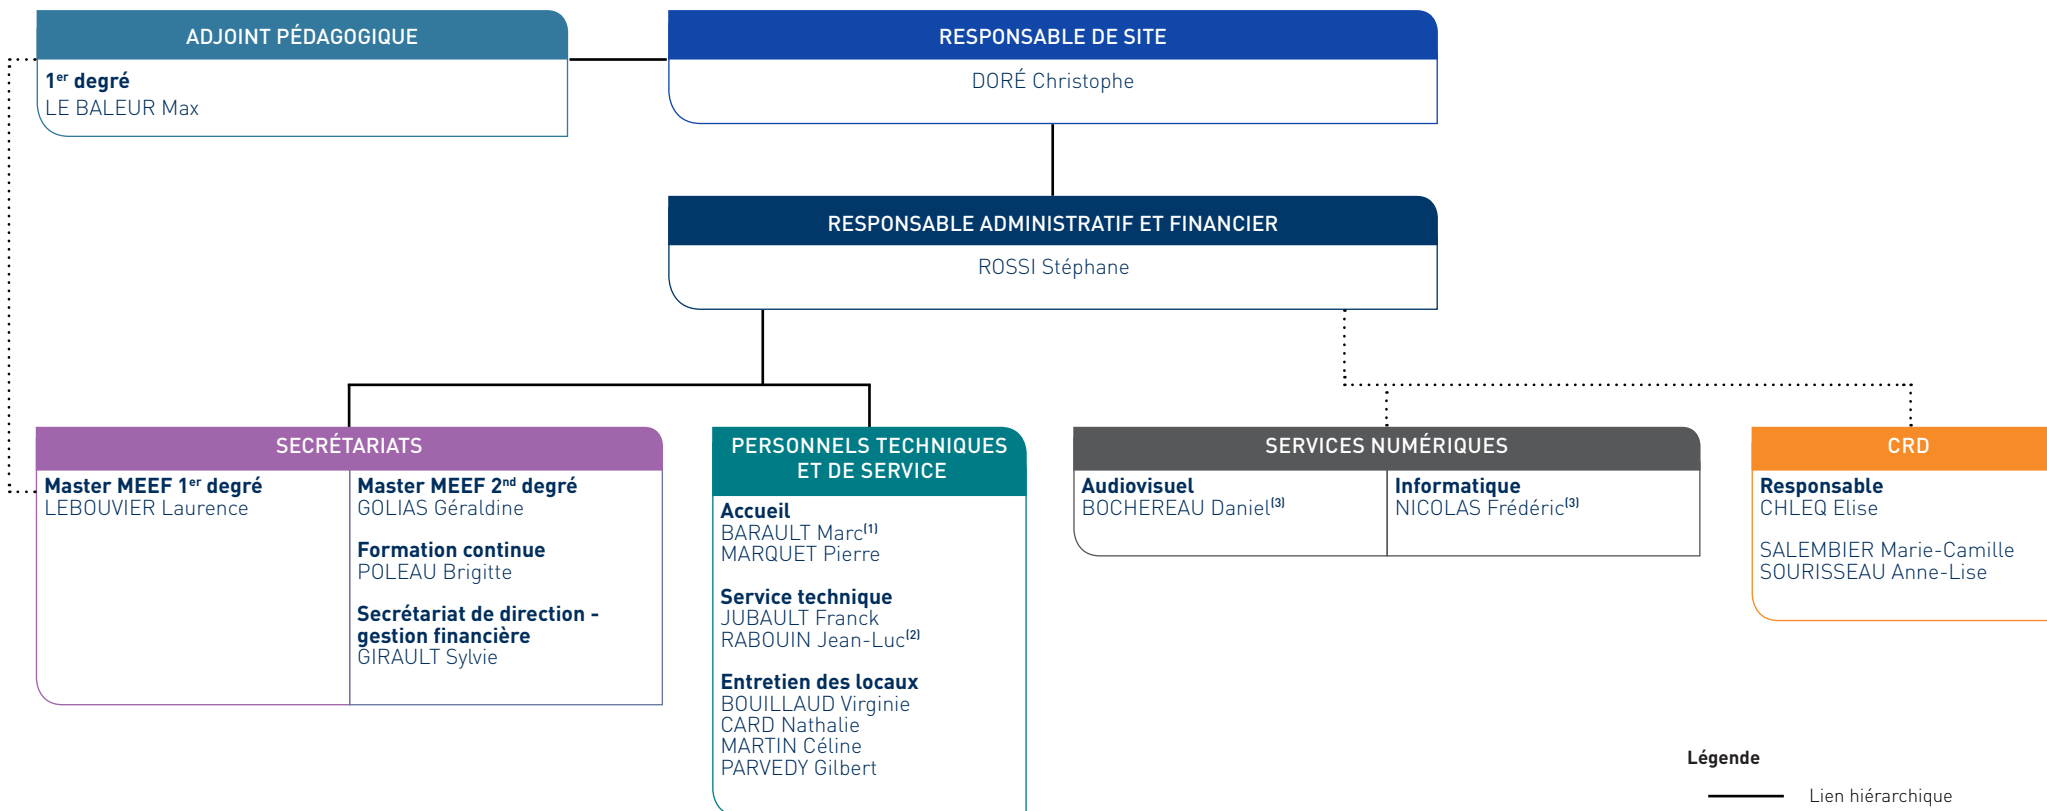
ADJOINT PÉDAGOGIQUE
$1^{er}$ degré
LE BALEUR Max

RESPONSABLE DE SITE
DORÉ Christophe

RESPONSABLE ADMINISTRATIF ET FINANCIER
ROSSI Stéphane

SECRÉTARIATS
Master MEEF $1^{er}$ degré
LEBOUVIER Laurence

Master MEEF $2^{nd}$ degré
GOLIAS Géraldine

Formation continue
POLEAU Brigitte

Secrétariat de direction - gestion financière
GIRAULT Sylvie

PERSONNELS TECHNIQUES ET DE SERVICE
Accueil
BARAULT Marc$^{(1)}$
MARQUET Pierre

Service technique
JUBAULT Franck
RABOUIN Jean-Luc$^{(2)}$

Entretien des locaux
BOUILLAUD Virginie
CARD Nathalie
MARTIN Céline
PARVEDY Gilbert

SERVICES NUMÉRIQUES
Audiovisuel
BOCHEREAU Daniel$^{(3)}$

Informatique
NICOLAS Frédéric$^{(3)}$

CRD
Responsable
CHLEQ Elise

SALEMBIER Marie-Camille
SOURISSEAU Anne-Lise

Légende
Lien hiérarchique